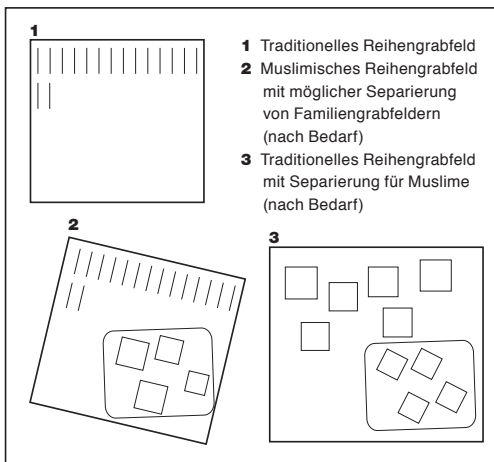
1

1 Traditionelles Reihengrabfeld
2 Muslimisches Reihengrabfeld mit möglicher Separierung von Familiengrabfeldern (nach Bedarf)
3 Traditionelles Reihengrabfeld mit Separierung für Muslime (nach Bedarf)

2

3